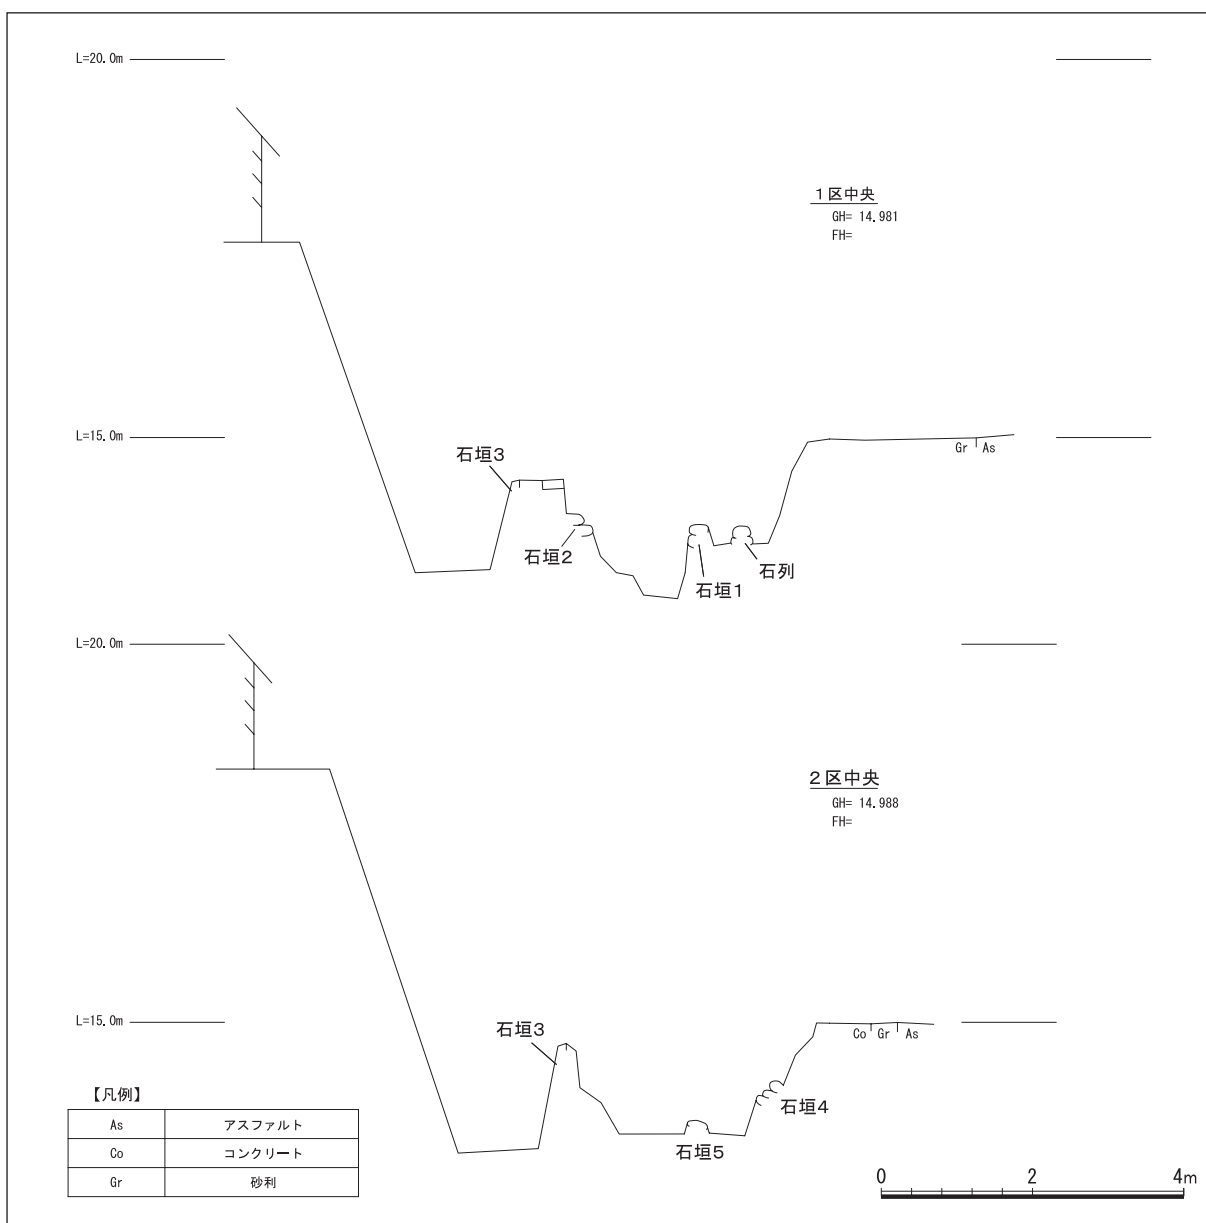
L=20.0m

１区中央
GH= 14.981
FH=

L=15.0m

石垣3

Gr As

石垣2

石垣1

石列

L=20.0m

２区中央
GH= 14.988
FH=

L=15.0m

石垣3

Co Gr As

石垣4

石垣5

【凡例】

| As | アスファルト |
|---|---|
| Co | コンクリート |
| Gr | 砂利 |

0 2 4m